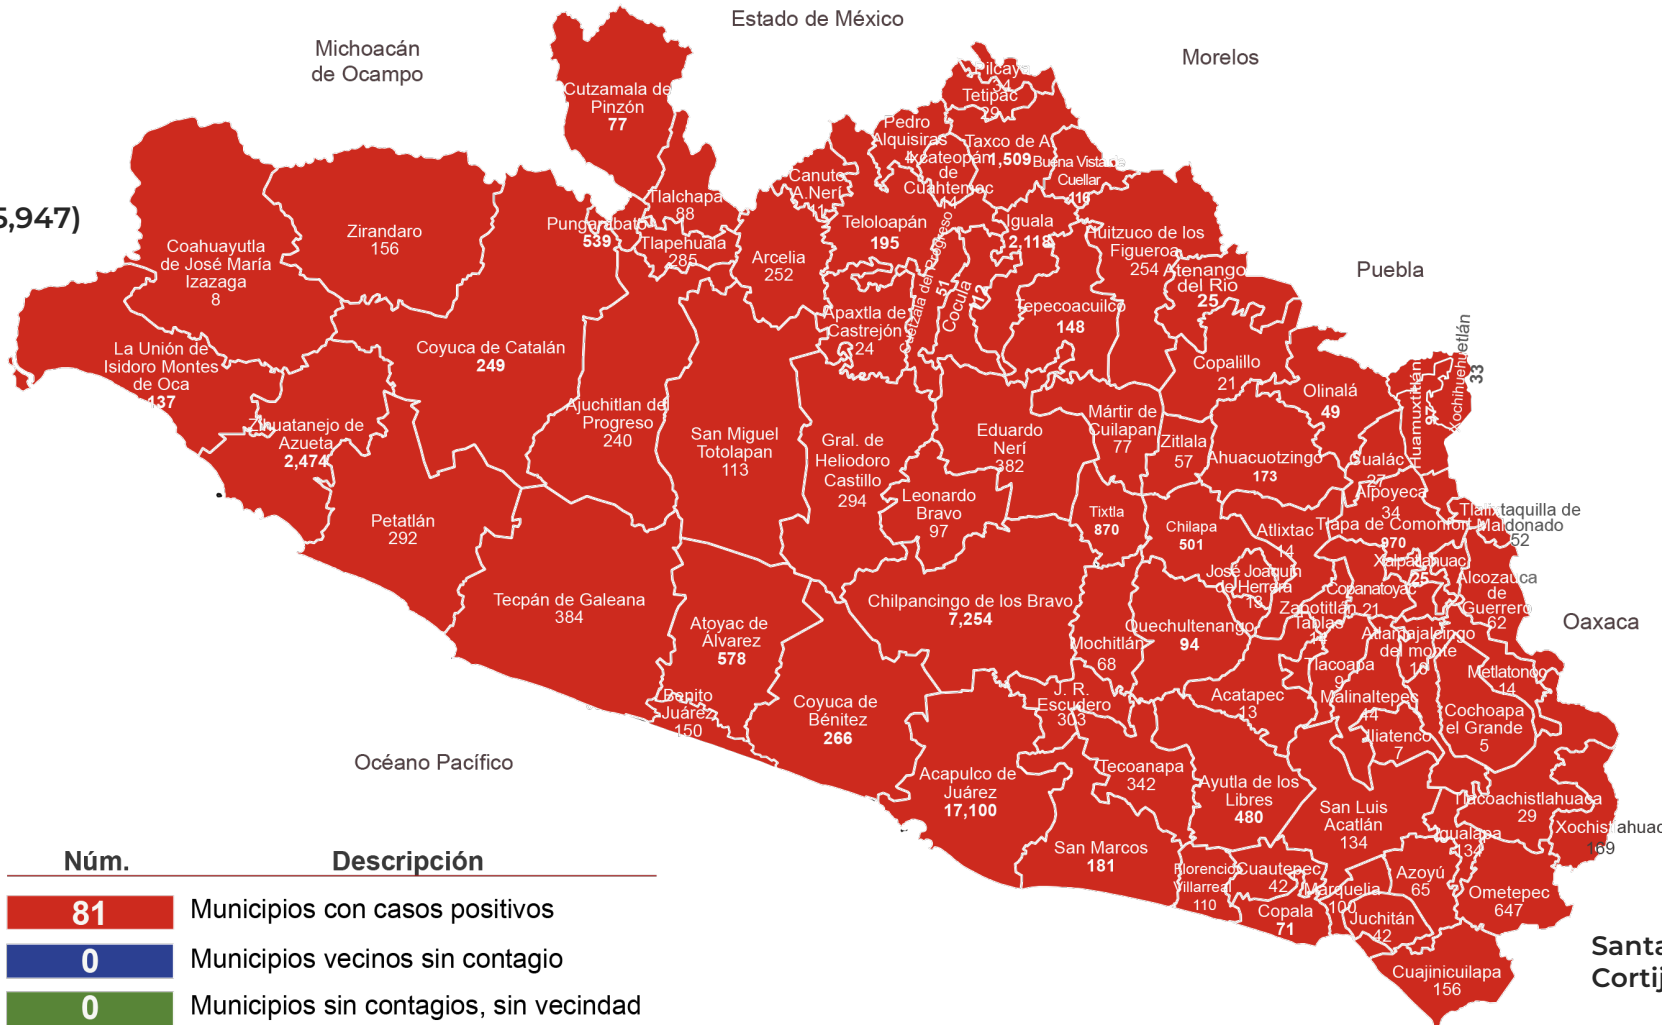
Estado de México

Michoacán de Ocampo

Morelos

Puebla

Oaxaca

,947)

Cutzamala de Pinzón 77

Pilcaya 4

Tetipac 29

Pedro Ascencio Alquisiras

Taxco de Alarcón 1,509

Ixcateopan de Cuauhtémoc 14

Buena Vista de Cuellar 116

Canuto A. Neri 11

Tlalchapa 88

Zirandaro 156

Coahuayutla de José María Izazaga 8

Pungarabato 539

Tlapehuala 285

Arcelia 252

Teloloapán 195

Iguala 2,118

Huitzuco de los Figueroa 254

Atenango del Río 25

Cuetzala del Progreso 51

Cocula 11

Apaxtla de Castrejón 24

Tepecoacuilco 148

Coyuca de Catalán 249

La Unión de Isidoro Montes de Oca 137

Ajuchitlan del Progreso 240

San Miguel Totolapan 113

Gral. de Heliodoro Castillo 294

Eduardo Neri 382

Copalillo 21

Olinalá 49

Xochihuehuetlán 33

Huamuxtitlán 37

Mártir de Cuilapan 77

Zitlala 57

Ahuacuotzingo 173

Cualác 27

Alpoyeca 34

Zihuatanejo de Azueta 2,474

Leonardo Bravo 97

Tixtla 870

Chilapa 501

Atlixtac 14

Tlapa de Comonfort 970

Tlalixtaquilla de Maldonado 52

Xalpatláhuac 25

Alcozauca de Guerrero 62

Petatlán 292

José Joaquín de Herrera 19

Copanatoyac 21

Zapotitlán Tablas 14

Tecpán de Galeana 384

Chilpancingo de los Bravo 7,254

Quechultenango 94

Atlamajalcingo del monte 10

Atoyac de Álvarez 578

Mochitlán 68

Tlacoapa 9

Metlatonoc 14

Malinaltepec 44

Cochoapa el Grande 5

Benito Juárez 150

Coyuca de Bénitez 266

J. R. Escudero 303

Acatepec 13

Iliatenco 7

Acapulco de Juárez 17,100

Tecoanapa 342

Ayutla de los Libres 480

San Luis Acatlán 134

Tlacoachistlahuaca 29

Xochistlahuaca 169

Océano Pacífico

San Marcos 181

Florencio Villarreal 110

Cuautepec 42

Igualapa 134

Azoyú 65

Marquelia 100

Copala 71

Juchitán 42

Ometepec 647

Cuajinicuilapa 156

Santa Cortij

| Núm. | Descripción |
|---|---|
| 81 | Municipios con casos positivos |
| 0 | Municipios vecinos sin contagio |
| 0 | Municipios sin contagios, sin vecindad |